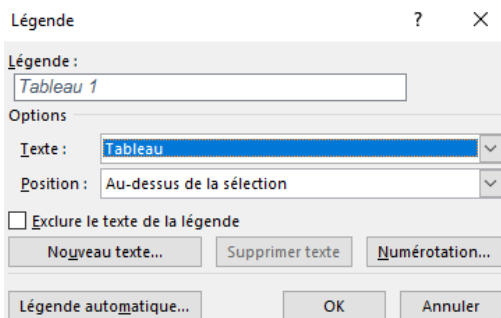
Légende ? ×

Légende :
Tableau 1

Options

Texte : Tableau

Position : Au-dessus de la sélection

Exclure le texte de la légende

Nouveau texte... Supprimer texte Numérotation...

Légende automatique... OK Annuler